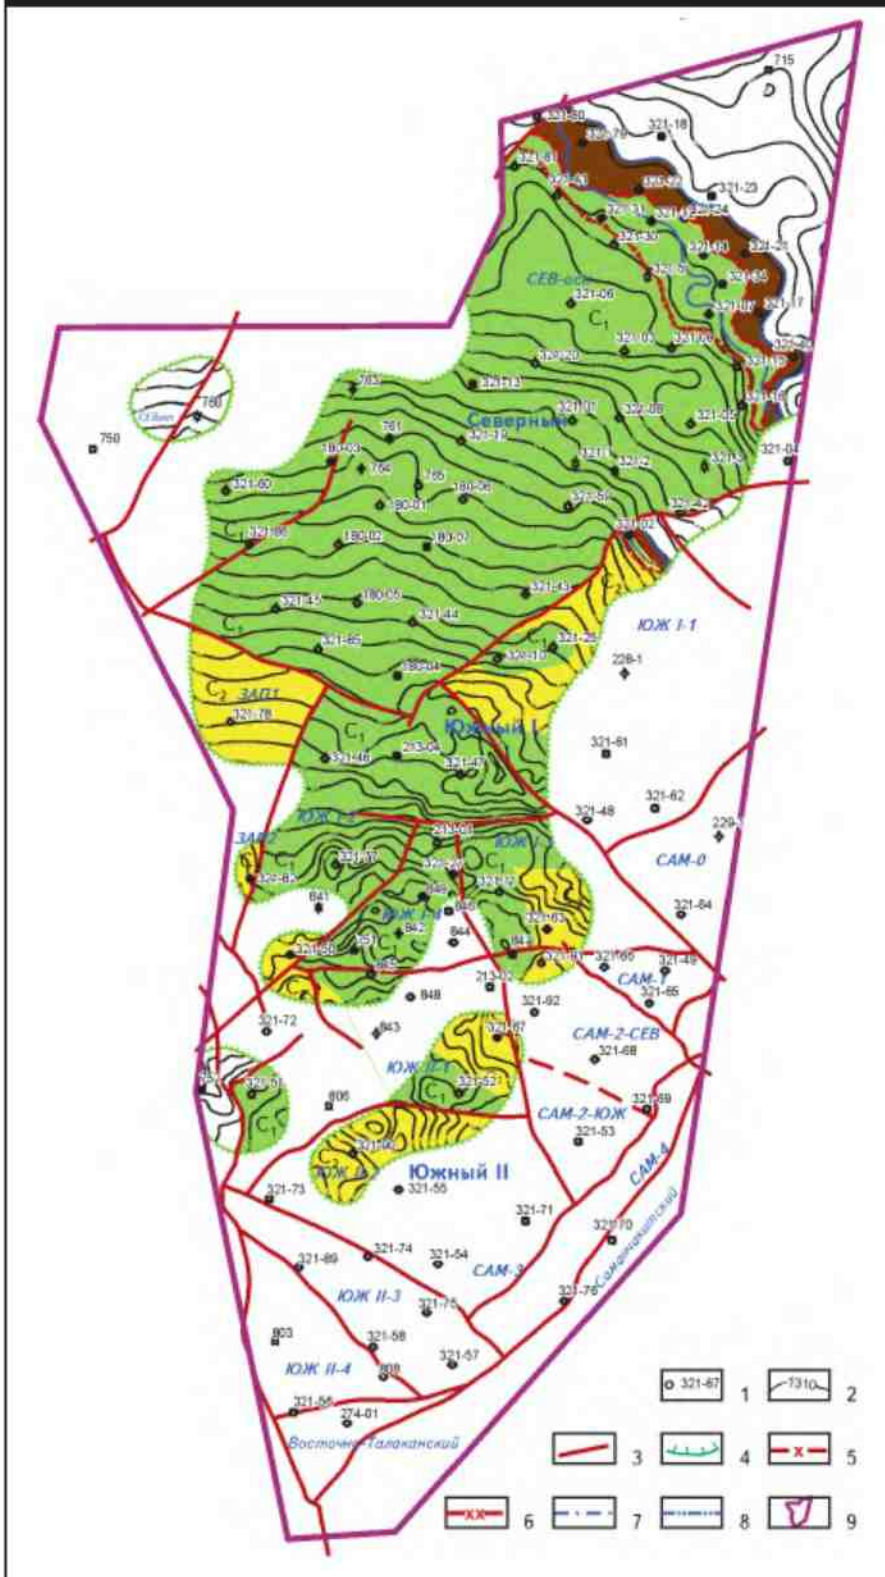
715
D
321-80
321-79
321-18
321-81
321-83
321-22
321-23
321-31
321-24
321-30
321-60
321-21
СЕВ-осн
321-06
321-34
$C_1$
321-17
321-03
321-26
321-20
321-13
760
762
321-10
321-08
321-02
758
761
Северный
321-12
321-11
321-15
321-04
180-03
764
765
321-32
321-60
180-01
180-06
321-50
321-82
321-86
180-02
180-07
$C_1$
321-43
$C_2$
180-05
321-45
321-44
ЮЖ I-1
$C_1$
321-65
$C_1$
321-25
321-10
228-1
180-04
$C_2$
ЗАП1
321-78
$C_1$
Южный I
213-04
321-61
321-46
321-47
321-62
321-48
ЮЖ I-2
229-1
ЗАП2
213-08
ЮЖ I-3
$C_1$
321-87
$C_1$
САМ-0
321-84
321-20
321-77
849
841
845
321-64
ЮЖ I-4
321-63
842
844
$C_1$
847
321-83
321-58
321-85
321-49
851
321-66
САМ-1
213-02
321-65
848
321-92
321-72
843
321-67
САМ-2-СЕВ
321-68
ЮЖ II-1
321-51
321-52
321-69
806
$C_1$
САМ-2-ЮЖ
$C_1$
321-90
321-53
ЮЖ II
Южный II
САМ-4
321-73
321-55
321-71
Самоканский
321-70
321-89
321-74
321-54
САМ-3
321-76
ЮЖ II-3
321-75
803
321-56
ЮЖ II-4
809
321-57
321-88
274-01
Восточно-Талаканский
321-67
1
2
3
4
5
6
7
8
9